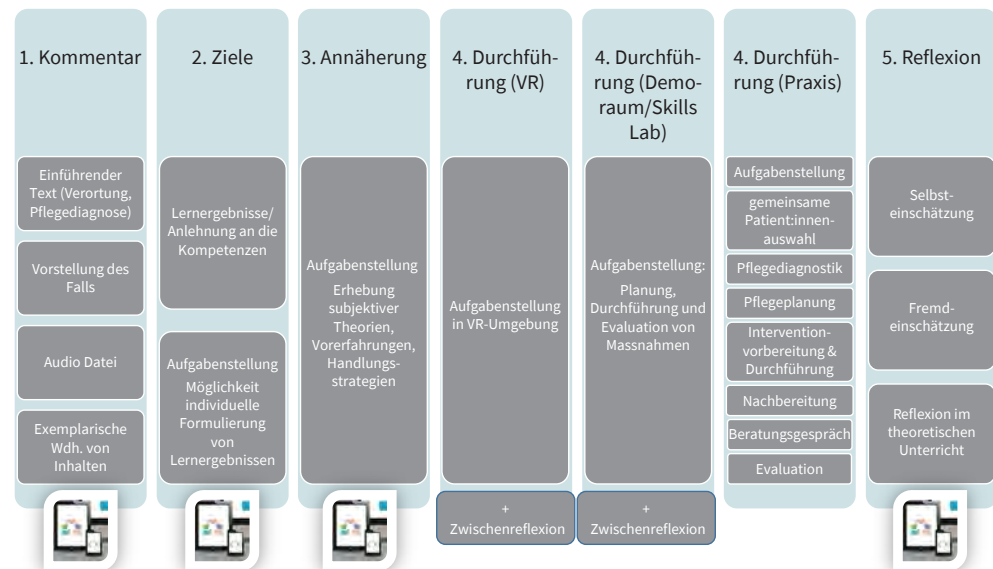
1. Kommentar

Einführender Text (Verortung, Pflegediagnose)

Vorstellung des Falls

Audio Datei

Exemplarische Wdh. von Inhalten

2. Ziele

Lernergebnisse/ Anlehnung an die Kompetenzen

Aufgabenstellung Möglichkeit individuelle Formulierung von Lernergebnissen

3. Annäherung

Aufgabenstellung Erhebung subjektiver Theorien, Vorerfahrungen, Handlungsstrategien

4. Durchführung (VR)

Aufgabenstellung in VR-Umgebung

+ Zwischenreflexion

4. Durchführung (Demoraum/Skills Lab)

Aufgabenstellung: Planung, Durchführung und Evaluation von Massnahmen

+ Zwischenreflexion

4. Durchführung (Praxis)

Aufgabenstellung

gemeinsame Patient:innenauswahl

Pflegediagnostik

Pflegeplanung

Intervention-vorbereitung & Durchführung

Nachbereitung

Beratungsgespräch

Evaluation

5. Reflexion

Selbsteinschätzung

Fremdeinschätzung

Reflexion im theoretischen Unterricht